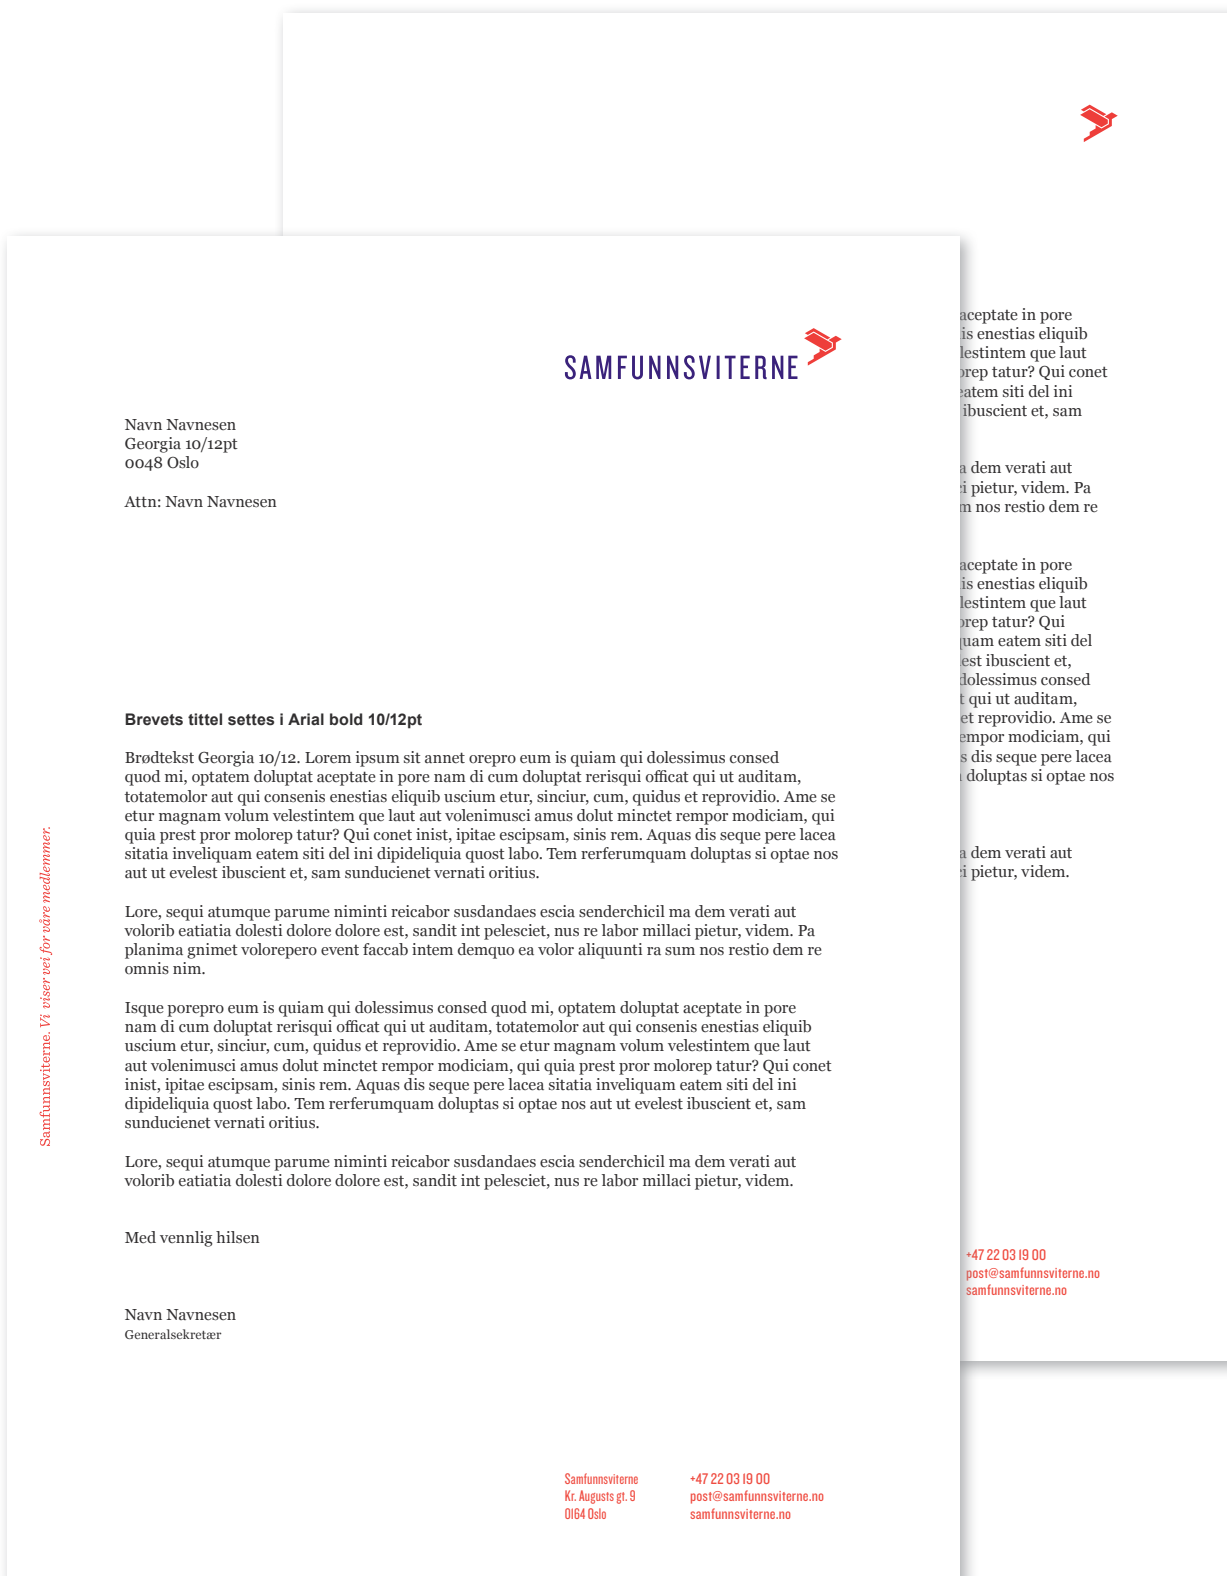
SAMFUNNSVITERNE

Navn Navnesen
Georgia 10/12pt
0048 Oslo

Attn: Navn Navnesen

**Brevets tittel settes i Arial bold 10/12pt**

Brødtekst Georgia 10/12. Lorem ipsum sit annet orepro eum is quiam qui dolessimus consed quod mi, optatem doluptat aceptate in pore nam di cum doluptat rerisqui officat qui ut auditam, totatemolor aut qui consenis enestias eliquib uscium etur, sinciur, cum, quidus et reprovidio. Ame se etur magnam volum velestintem que laut aut volenimusci amus dolut minctet rempor modiciam, qui quia prest pror molorep tatur? Qui conet inist, ipitae escipsam, sinis rem. Aquas dis seque pere lacea sitatia inveliquam eatem siti del ini dipideliquia quost labo. Tem rerferumquam doluptas si optae nos aut ut evelest ibuscient et, sam sunducienet vernati oritius.

Lore, sequi atumque parume niminti reicabor susdandaes escia senderchicil ma dem verati aut volorib eatiatia dolesti dolore dolore est, sandit int pelesciet, nus re labor millaci pietur, videm. Pa planima gnimet volorepero event faccab intem demquo ea volor aliquunti ra sum nos restio dem re omnis nim.

Isque porepro eum is quiam qui dolessimus consed quod mi, optatem doluptat aceptate in pore nam di cum doluptat rerisqui officat qui ut auditam, totatemolor aut qui consenis enestias eliquib uscium etur, sinciur, cum, quidus et reprovidio. Ame se etur magnam volum velestintem que laut aut volenimusci amus dolut minctet rempor modiciam, qui quia prest pror molorep tatur? Qui conet inist, ipitae escipsam, sinis rem. Aquas dis seque pere lacea sitatia inveliquam eatem siti del ini dipideliquia quost labo. Tem rerferumquam doluptas si optae nos aut ut evelest ibuscient et, sam sunducienet vernati oritius.

Lore, sequi atumque parume niminti reicabor susdandaes escia senderchicil ma dem verati aut volorib eatiatia dolesti dolore dolore est, sandit int pelesciet, nus re labor millaci pietur, videm.

Med vennlig hilsen

Navn Navnesen
Generalsekretær

Samfunnsviterne. Vi viser vei for våre medlemmer.

Samfunnsviterne
Kr. Augusts gt. 9
0164 Oslo

+47 22 03 19 00
post@samfunnsviterne.no
samfunnsviterne.no

aceptate in pore
is enestias eliquib
lestintem que laut
orep tatur? Qui conet
eatem siti del ini
ibuscient et, sam

a dem verati aut
i pietur, videm. Pa
m nos restio dem re

aceptate in pore
is enestias eliquib
lestintem que laut
orep tatur? Qui
quam eatem siti del
est ibuscient et,
dolessimus consed
t qui ut auditam,
et reprovidio. Ame se
empor modiciam, qui
s dis seque pere lacea
doluptas si optae nos

a dem verati aut
i pietur, videm.

+47 22 03 19 00
post@samfunnsviterne.no
samfunnsviterne.no